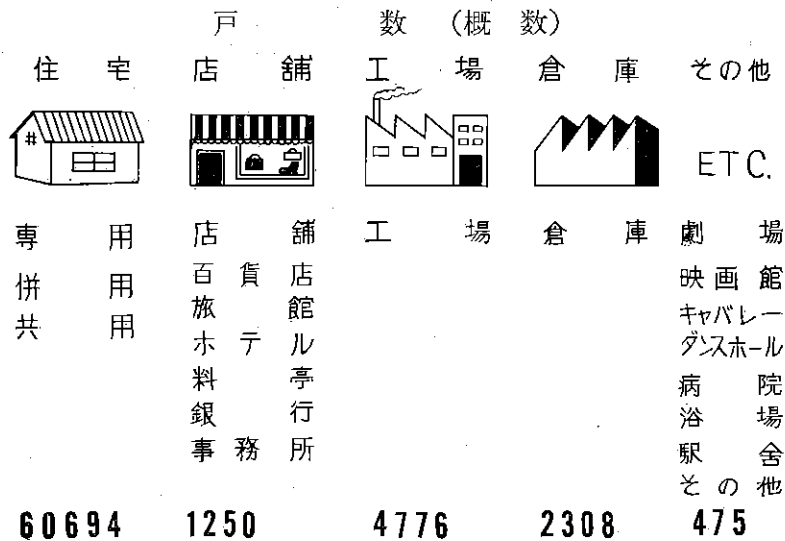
戸 数（概数）

| 住宅 | 店舗 | 工場 | 倉庫 | その他 |
|---|---|---|---|---|
| | | | | ETC. |
| 専用<br>併用<br>共用 | 店舗<br>百貨店<br>旅館<br>ホテル<br>料亭<br>銀行<br>事務所 | 工場 | 倉庫 | 劇場<br>映画館<br>キャバレー<br>ダンスホール<br>病院<br>浴場<br>駅舎<br>その他 |
| 60694 | 1250 | 4776 | 2308 | 475 |